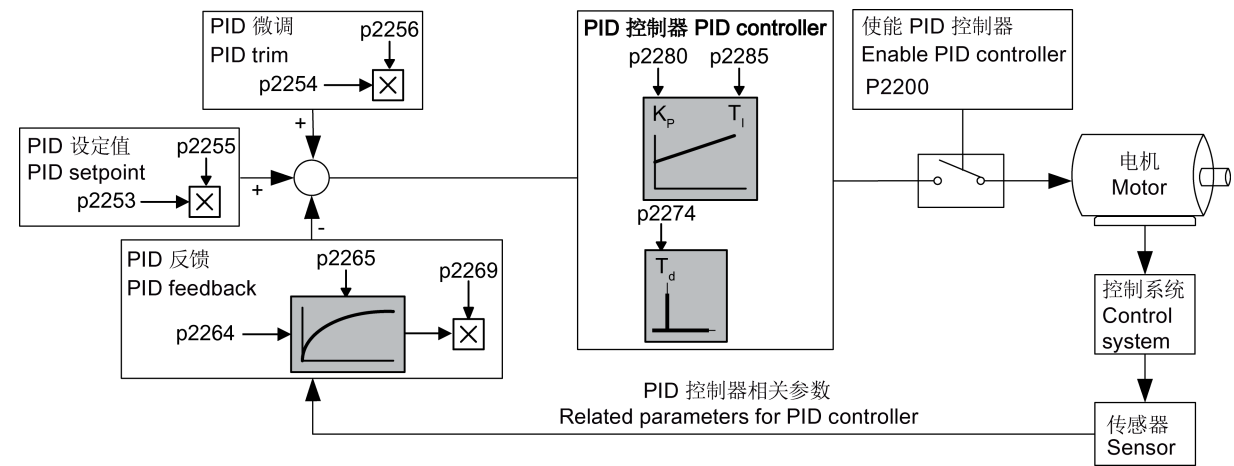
PID 微调
PID trim
p2256
p2254

PID 设定值
PID setpoint
p2255
p2253

+
+
-

PID 反馈
PID feedback
p2265
p2269
p2264

PID 控制器 PID controller
p2280
p2285
$K_P$
$T_I$
p2274
$T_d$

使能 PID 控制器
Enable PID controller
P2200

电机
Motor

控制系统
Control system

传感器
Sensor

PID 控制器相关参数
Related parameters for PID controller